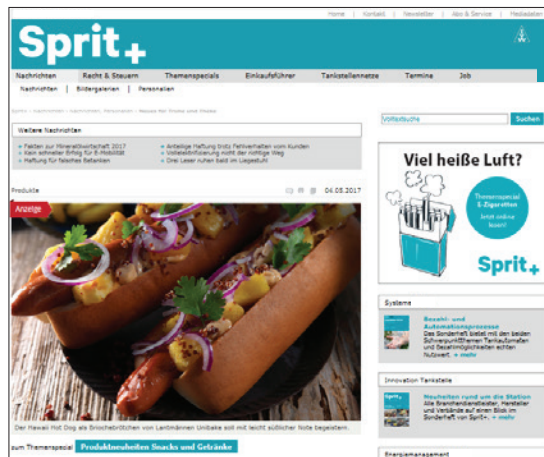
Home | Kontakt | Newsletter | Abo & Service | Mediadaten

Sprit+

Nachrichten | Recht & Steuern | Themenspecials | Einkaufsführer | Tankstellennetze | Termine | Job

Nachrichten | Bildergalerien | Personalien

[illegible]

Volltextsuche | Suchen

Weitere Nachrichten

Fakten zur Mineralölwirtschaft 2017
Kein schneller Erfolg für E-Mobilität
Haftung für falsches Betanken
Anteilige Haftung trotz Fehlverhalten vom Kunden
Vollelektrifizierung nicht der richtige Weg
Drei Leser ruhen bald im Liegestuhl

Produkte | 04.05.2017

Anzeige

Der Hawaii Hot Dog als Briochebrötchen von Lantmännen Unibake soll mit leicht südlicher Note begeistern.

zum Themenspecial Produktneuheiten Snacks und Getränke

Viel heiße Luft?

Themenspecial E-Zigaretten Jetzt online lesen!

Sprit+

Systeme

Bezahl- und Automationsprozesse
Das Sonderheft bietet mit den beiden Schwerpunktthemen Tankautomaten und Bezahlmöglichkeiten echten Nutzwert. » mehr

Innovation Tankstelle

Neuheiten rund um die Station
Alle Branchendienstleister, Hersteller und Verbände auf einen Blick im Sonderheft von Sprit+. » mehr

Energiemanagement